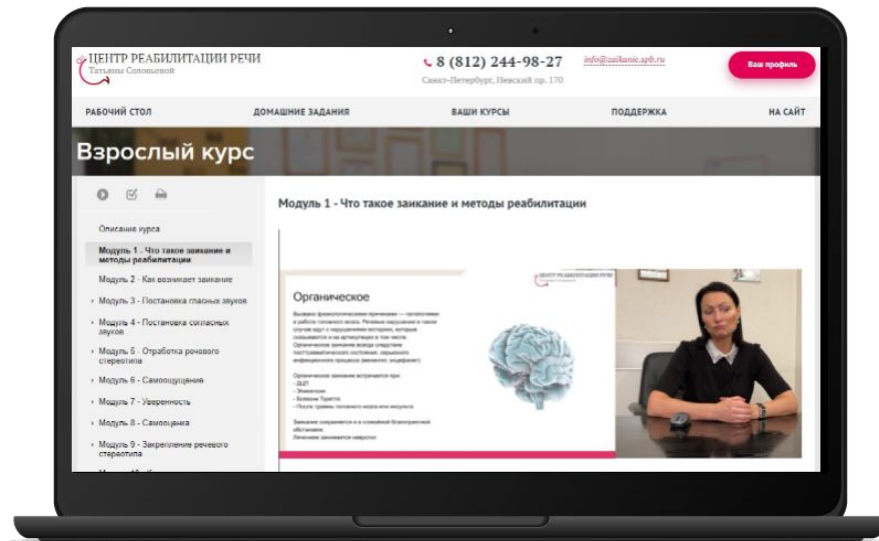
ЦЕНТР РЕАБИЛИТАЦИИ РЕЧИ
Татьяны Соловьевой

8 (812) 244-98-27
Санкт-Петербург, Невский пр. 170

info@zaikanie.spb.ru

Ваш профиль

РАБОЧИЙ СТОЛ
ДОМАШНИЕ ЗАДАНИЯ
ВАШИ КУРСЫ
ПОДДЕРЖКА
НА САЙТ

Взрослый курс

Описание курса
Модуль 1 - Что такое заикание и методы реабилитации
Модуль 2 - Как возникает заикание
Модуль 3 - Постановка гласных звуков
Модуль 4 - Постановка согласных звуков
Модуль 5 - Отработка речевого стереотипа
Модуль 6 - Самоощущения
Модуль 7 - Уверенность
Модуль 8 - Самооценка
Модуль 9 - Закрепление речевого стереотипа

Модуль 1 - Что такое заикание и методы реабилитации

ЦЕНТР РЕАБИЛИТАЦИИ РЕЧИ

Органическое

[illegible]

Органическое заикание встречается при:
- ДЦП
- Эпилепсии
- Болезни Туретта
- После травмы головного мозга или инсульта

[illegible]